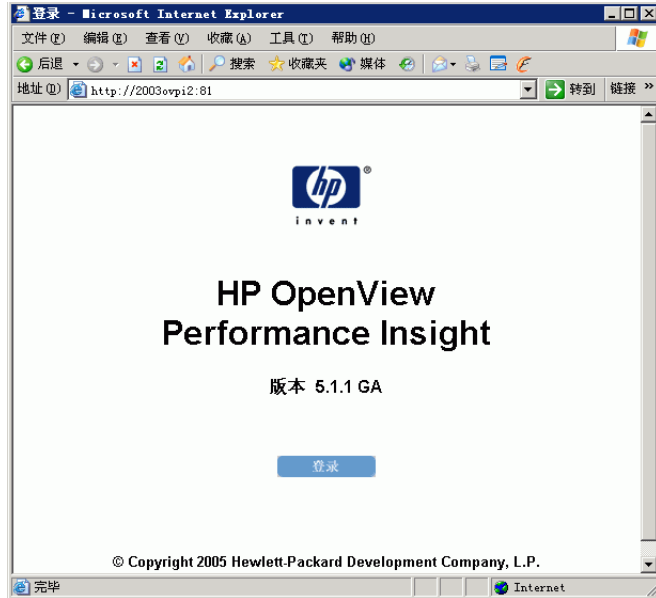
登录 - Microsoft Internet Explorer

文件(F) 编辑(E) 查看(V) 收藏(A) 工具(T) 帮助(H)

后退 搜索 收藏夹 媒体

地址(D) http://2003ovpi2:81 转到 链接 »

hp®
invent

HP OpenView
Performance Insight

版本 5.1.1 GA

登录

© Copyright 2005 Hewlett-Packard Development Company, L.P.

完毕 Internet